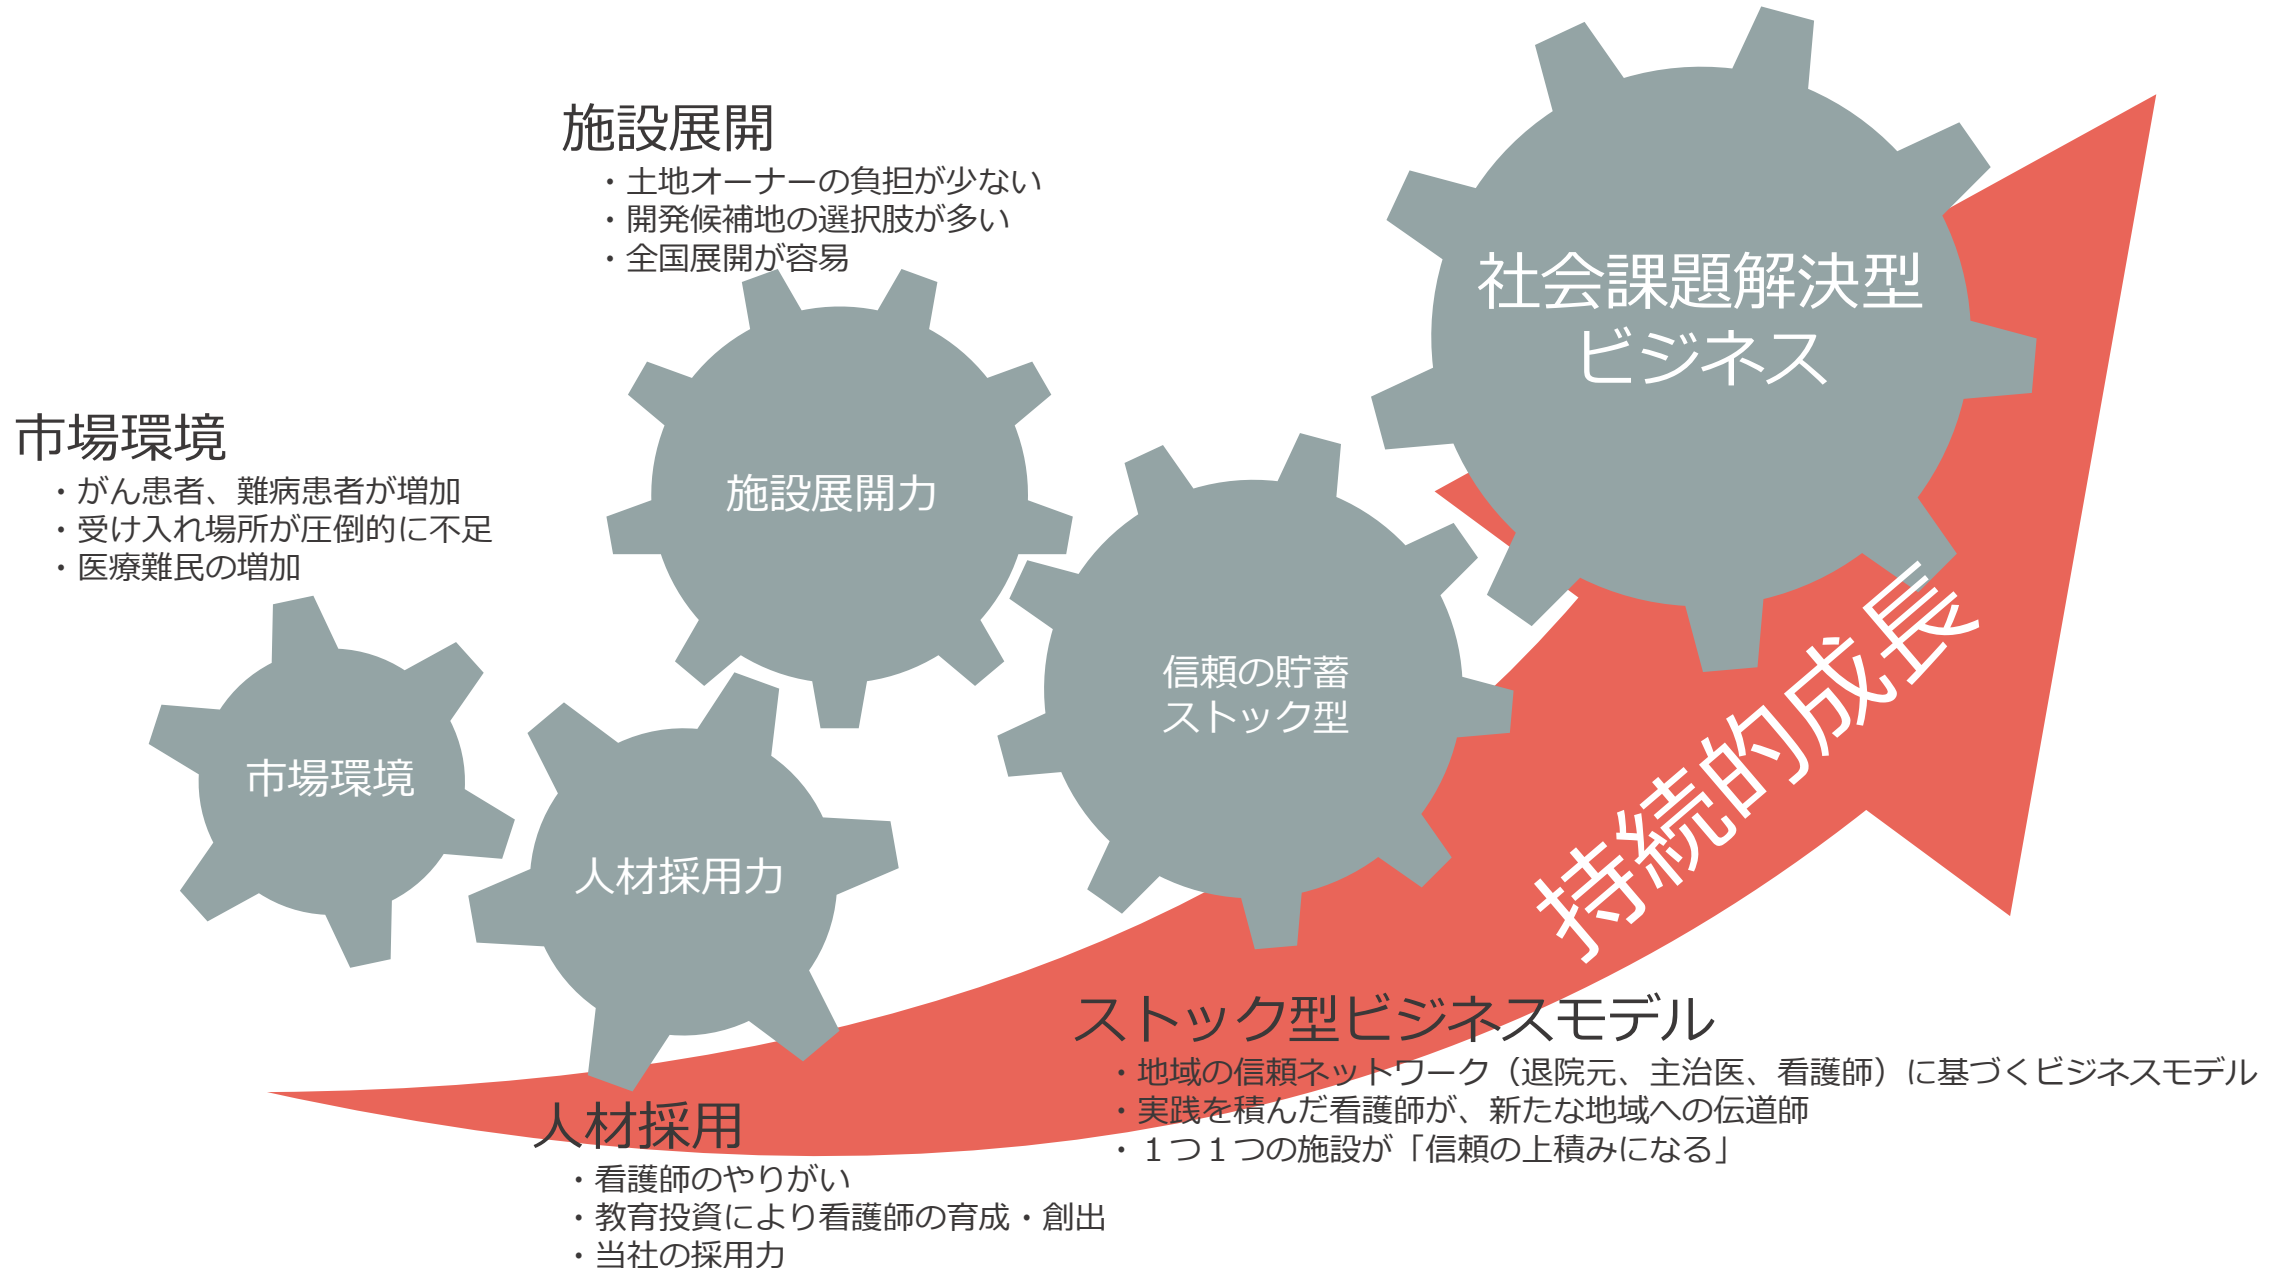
施設展開
・土地オーナーの負担が少ない
・開発候補地の選択肢が多い
・全国展開が容易

社会課題解決型
ビジネス

市場環境
・がん患者、難病患者が増加
・受け入れ場所が圧倒的に不足
・医療難民の増加

施設展開力

信頼の貯蓄
ストック型

市場環境

人材採用力

持続的成長

ストック型ビジネスモデル
・地域の信頼ネットワーク（退院元、主治医、看護師）に基づくビジネスモデル
・実践を積んだ看護師が、新たな地域への伝道師
・１つ１つの施設が「信頼の上積みになる」

人材採用
・看護師のやりがい
・教育投資により看護師の育成・創出
・当社の採用力